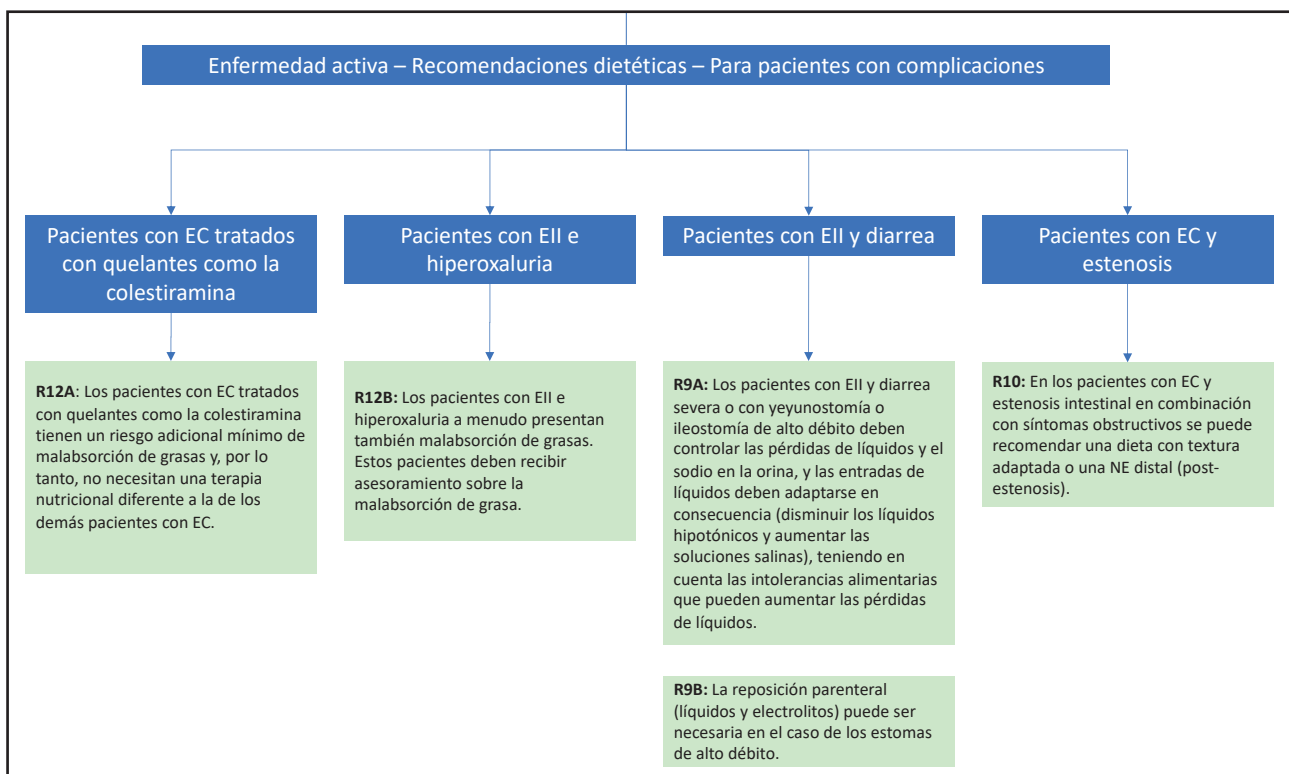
Enfermedad activa – Recomendaciones dietéticas – Para pacientes con complicaciones

Pacientes con EC tratados con quelantes como la colestiramina

**R12A**: Los pacientes con EC tratados con quelantes como la colestiramina tienen un riesgo adicional mínimo de malabsorción de grasas y, por lo tanto, no necesitan una terapia nutricional diferente a la de los demás pacientes con EC.

Pacientes con EII e hiperoxaluria

**R12B:** Los pacientes con EII e hiperoxaluria a menudo presentan también malabsorción de grasas. Estos pacientes deben recibir asesoramiento sobre la malabsorción de grasa.

Pacientes con EII y diarrea

**R9A:** Los pacientes con EII y diarrea severa o con yeyunostomía o ileostomía de alto débito deben controlar las pérdidas de líquidos y el sodio en la orina, y las entradas de líquidos deben adaptarse en consecuencia (disminuir los líquidos hipotónicos y aumentar las soluciones salinas), teniendo en cuenta las intolerancias alimentarias que pueden aumentar las pérdidas de líquidos.

**R9B:** La reposición parenteral (líquidos y electrolitos) puede ser necesaria en el caso de los estomas de alto débito.

Pacientes con EC y estenosis

**R10:** En los pacientes con EC y estenosis intestinal en combinación con síntomas obstructivos se puede recomendar una dieta con textura adaptada o una NE distal (post-estenosis).